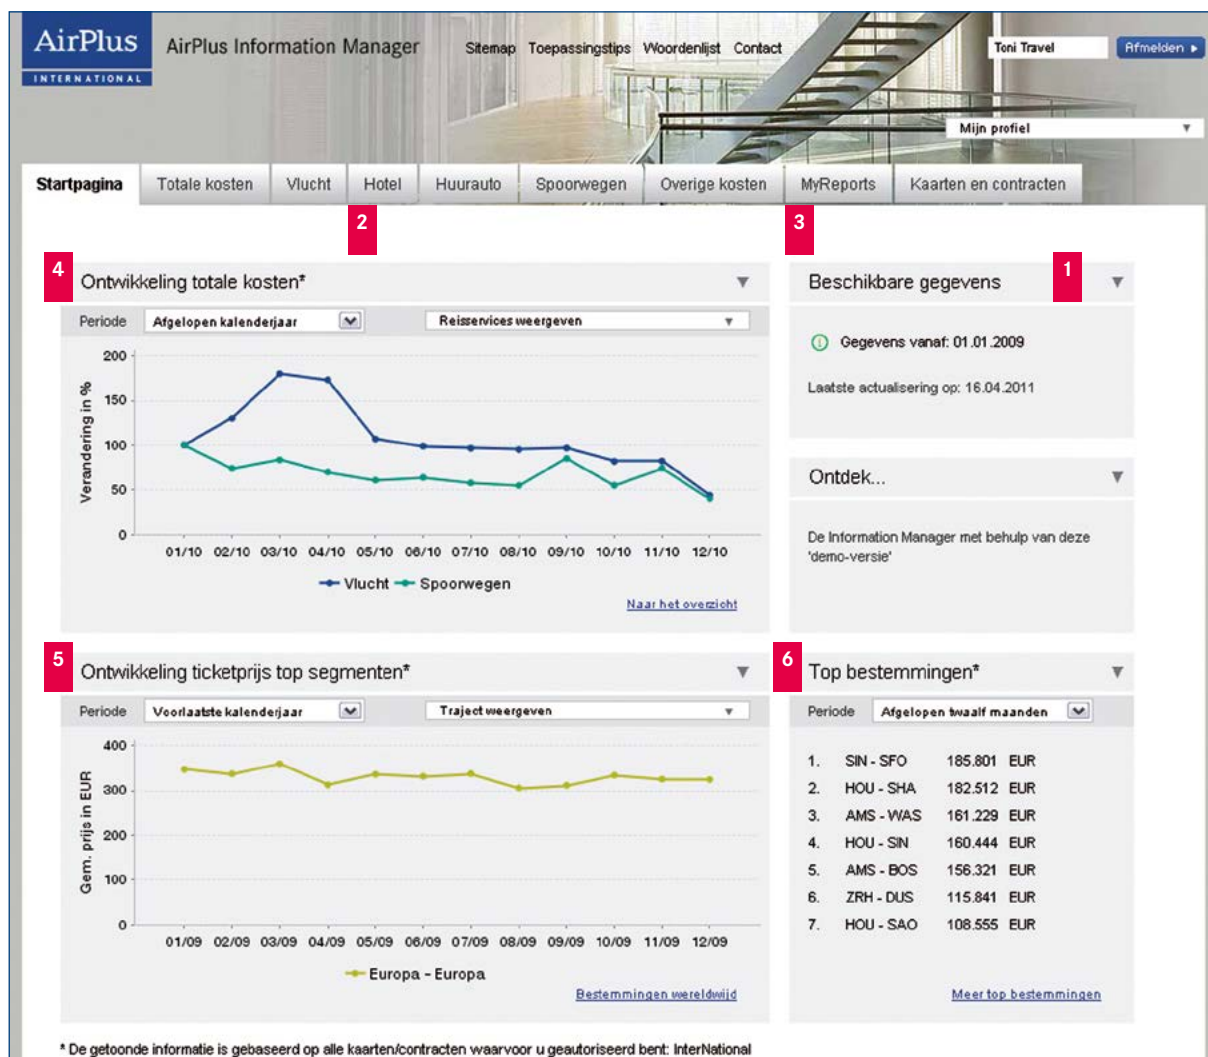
AirPlus
INTERNATIONAL

AirPlus Information Manager

Sitemap Toepassingstips Woordenlijst Contact

Toni Travel

Afmelden ▸

Mijn profiel

Startpagina | Totale kosten | Vlucht | Hotel | Huurauto | Spoorwegen | Overige kosten | MyReports | Kaarten en contracten

2

3

4 Ontwikkeling totale kosten*

Periode Afgelopen kalenderjaar Reisservices weergeven

Verandering in %

200
150
100
50
0

01/10 02/10 03/10 04/10 05/10 06/10 07/10 08/10 09/10 10/10 11/10 12/10

Vlucht Spoorwegen

Naar het overzicht

Beschikbare gegevens 1

Gegevens vanaf: 01.01.2009

Laatste actualisering op: 16.04.2011

Ontdek...

De Information Manager met behulp van deze 'demo-versie'

5 Ontwikkeling ticketprijs top segmenten*

Periode Voorlaatste kalenderjaar Traject weergeven

Gem. prijs in EUR

400
300
200
100
0

01/09 02/09 03/09 04/09 05/09 06/09 07/09 08/09 09/09 10/09 11/09 12/09

Europa - Europa

Bestemmingen wereldwijd

6 Top bestemmingen*

Periode Afgelopen twaalf maanden

1. SIN - SFO 185.801 EUR
2. HOU - SHA 182.512 EUR
3. AMS - WAS 161.229 EUR
4. HOU - SIN 160.444 EUR
5. AMS - BOS 156.321 EUR
6. ZRH - DUS 115.841 EUR
7. HOU - SAO 108.555 EUR

Meer top bestemmingen

* De getoonde informatie is gebaseerd op alle kaarten/contracten waarvoor u geautoriseerd bent: InterNational